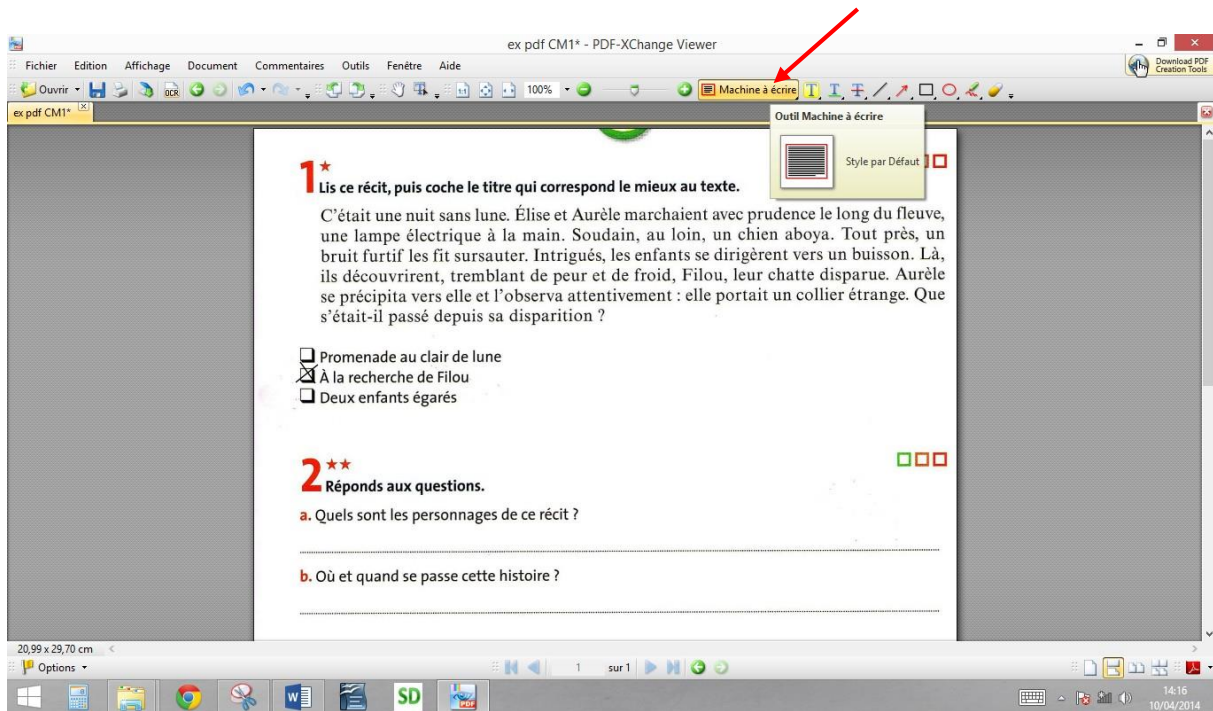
ex pdf CM1* - PDF-XChange Viewer

Fichier Edition Affichage Document Commentaires Outils Fenêtre Aide

Download PDF Creation Tools

Ouvrir 100% Machine à écrire

ex pdf CM1*

Outil Machine à écrire

Style par Défaut

1 ★
Lis ce récit, puis coche le titre qui correspond le mieux au texte.

C'était une nuit sans lune. Élise et Aurèle marchaient avec prudence le long du fleuve, une lampe électrique à la main. Soudain, au loin, un chien aboya. Tout près, un bruit furtif les fit sursauter. Intrigués, les enfants se dirigèrent vers un buisson. Là, ils découvrirent, tremblant de peur et de froid, Filou, leur chatte disparue. Aurèle se précipita vers elle et l'observa attentivement : elle portait un collier étrange. Que s'était-il passé depuis sa disparition ?

☐ Promenade au clair de lune
☒ À la recherche de Filou
☐ Deux enfants égarés

2 ★★
Réponds aux questions.

a. Quels sont les personnages de ce récit ?

b. Où et quand se passe cette histoire ?

20,99 x 29,70 cm

Options

1 sur 1

SD

14:16
10/04/2014